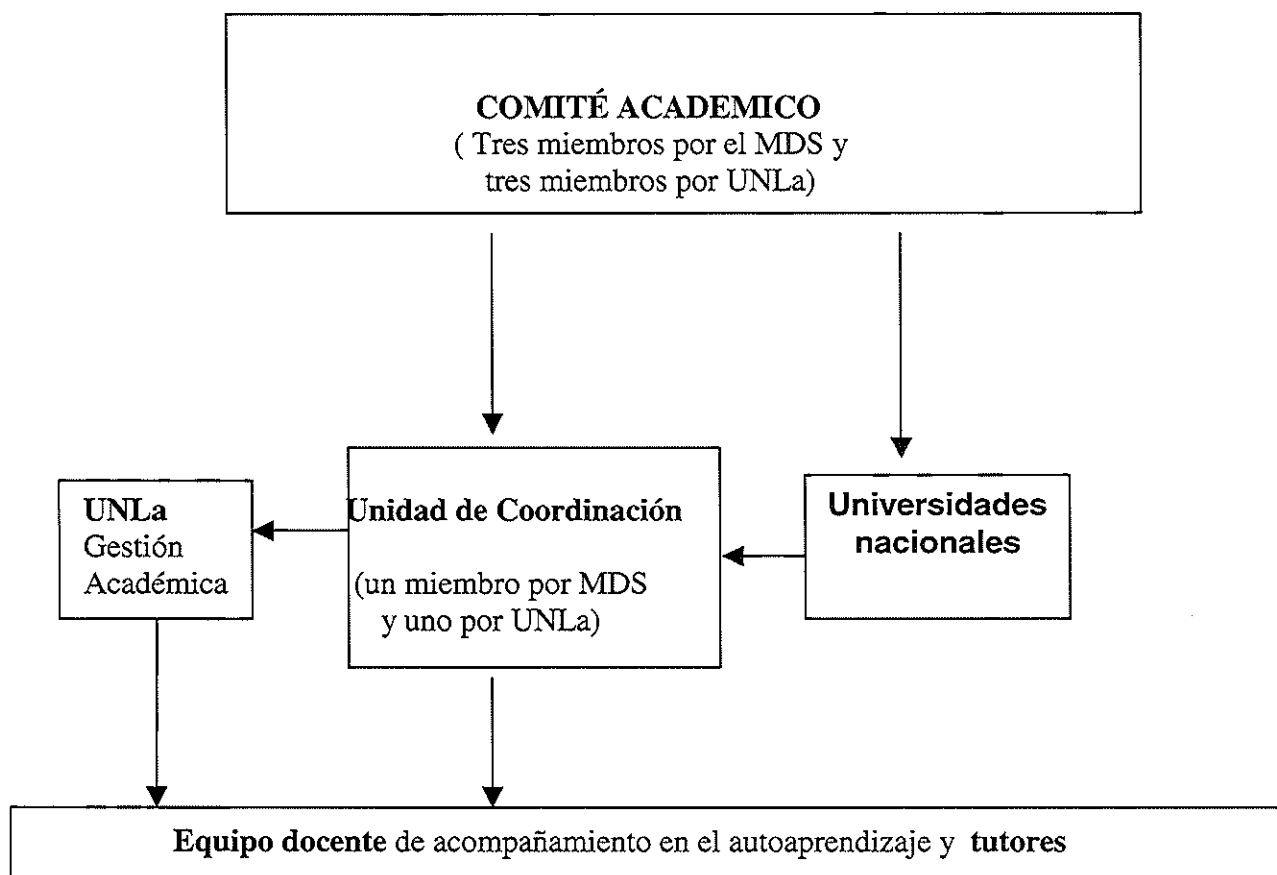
COMITÉ ACADEMICO
( Tres miembros por el MDS y tres miembros por UNLa)

UNLa
Gestión Académica

Unidad de Coordinación

(un miembro por MDS y uno por UNLa)

Universidades nacionales

Equipo docente de acompañamiento en el autoaprendizaje y tutores